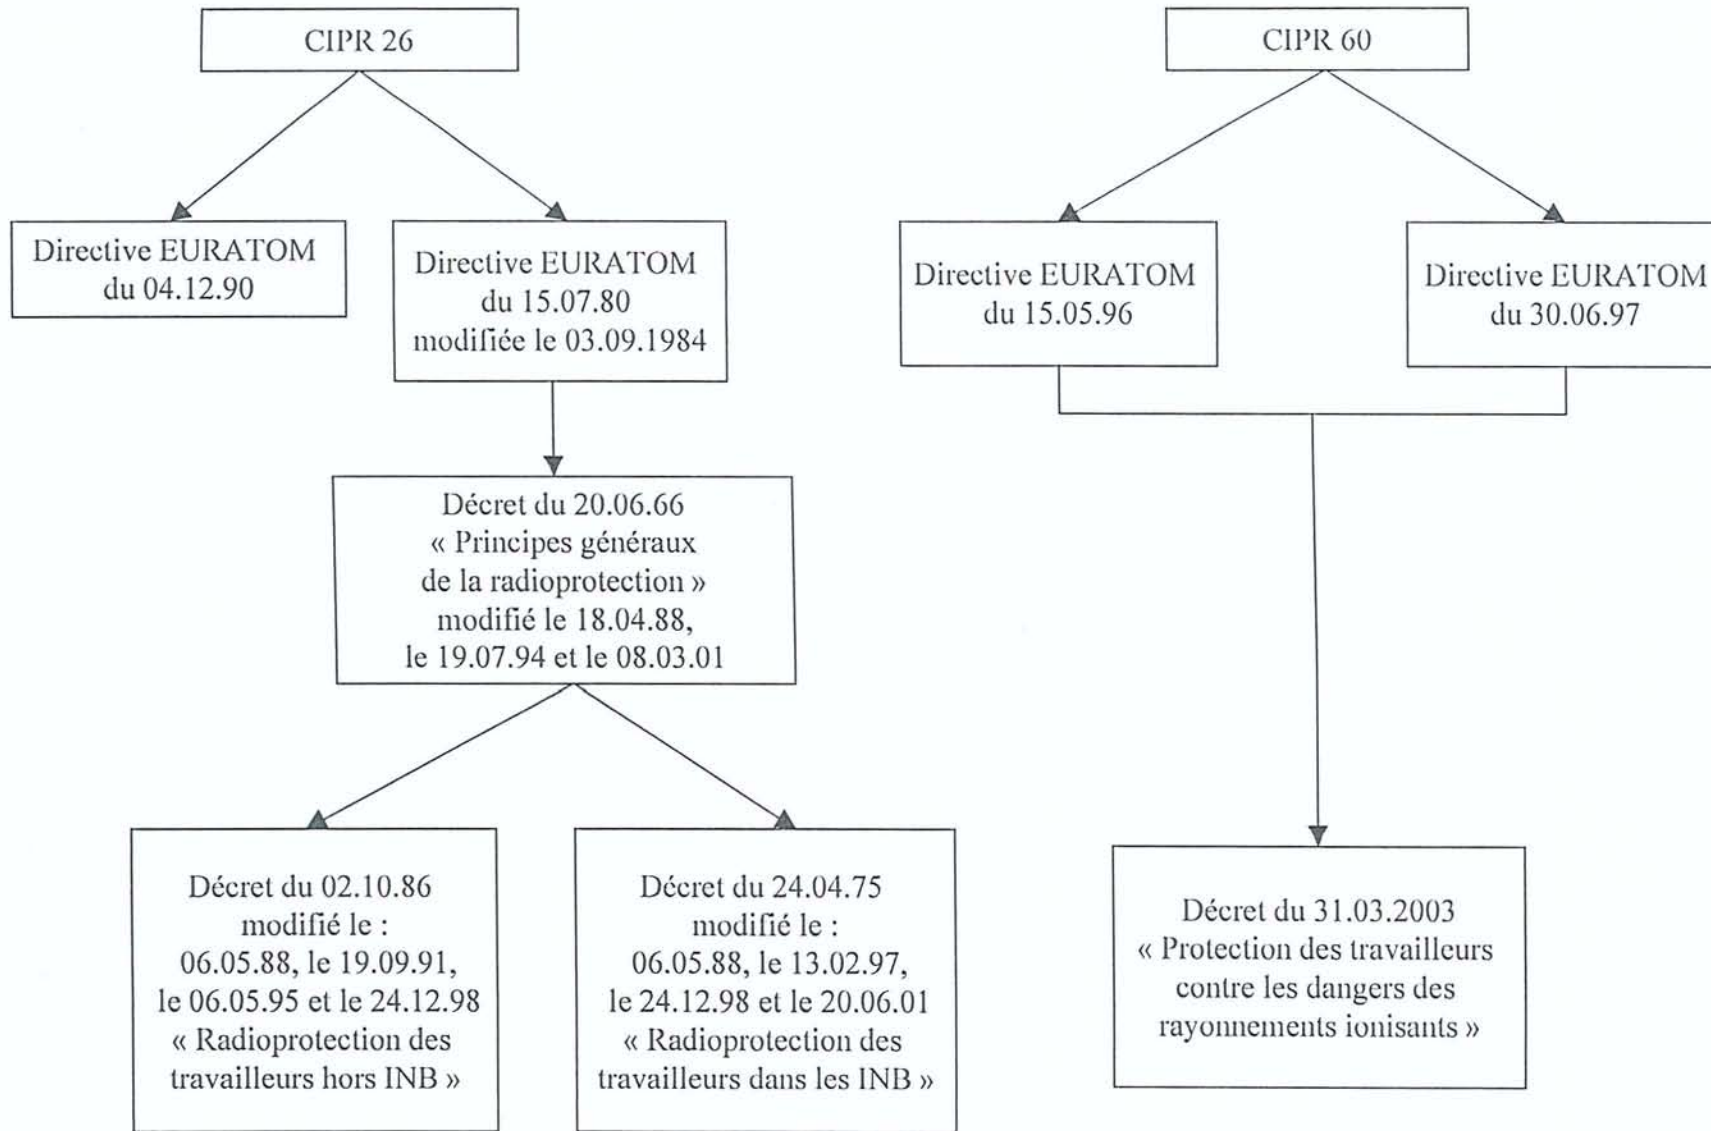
CIPR 26

Directive EURATOM du 04.12.90

Directive EURATOM du 15.07.80 modifiée le 03.09.1984

Décret du 20.06.66 « Principes généraux de la radioprotection » modifié le 18.04.88, le 19.07.94 et le 08.03.01

Décret du 02.10.86 modifié le : 06.05.88, le 19.09.91, le 06.05.95 et le 24.12.98 « Radioprotection des travailleurs hors INB »

Décret du 24.04.75 modifié le : 06.05.88, le 13.02.97, le 24.12.98 et le 20.06.01 « Radioprotection des travailleurs dans les INB »

CIPR 60

Directive EURATOM du 15.05.96

Directive EURATOM du 30.06.97

Décret du 31.03.2003 « Protection des travailleurs contre les dangers des rayonnements ionisants »